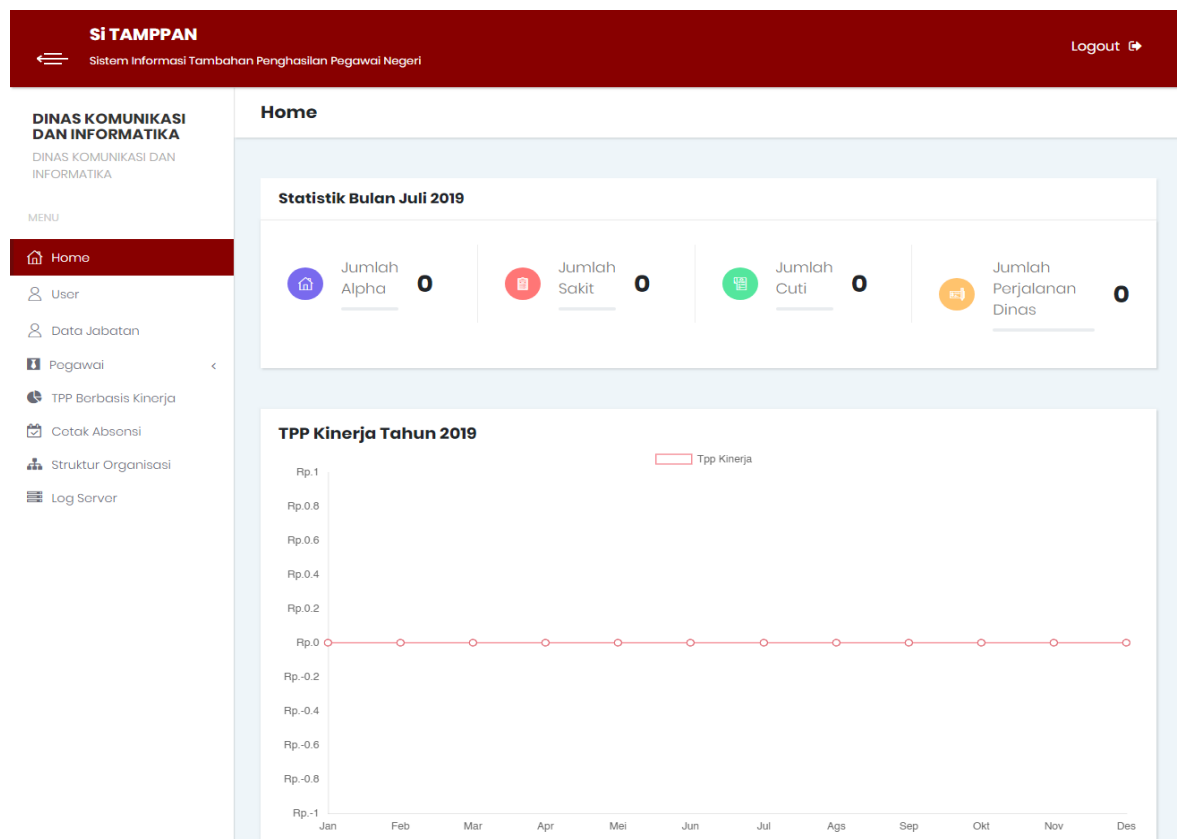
Si TAMPPAN
Sistem Informasi Tambahan Penghasilan Pegawai Negeri

Logout

DINAS KOMUNIKASI DAN INFORMATIKA
DINAS KOMUNIKASI DAN INFORMATIKA

MENU

Home
User
Data Jabatan
Pegawai
TPP Berbasis Kinerja
Cetak Absensi
Struktur Organisasi
Log Server

Home

Statistik Bulan Juli 2019

Jumlah Alpha 0
Jumlah Sakit 0
Jumlah Cuti 0
Jumlah Perjalanan Dinas 0

TPP Kinerja Tahun 2019

Tpp Kinerja

Rp.1
Rp.0.8
Rp.0.6
Rp.0.4
Rp.0.2
Rp.0.0
Rp.-0.2
Rp.-0.4
Rp.-0.6
Rp.-0.8
Rp.-1

Jan Feb Mar Apr Mei Jun Jul Ags Sep Okt Nov Des